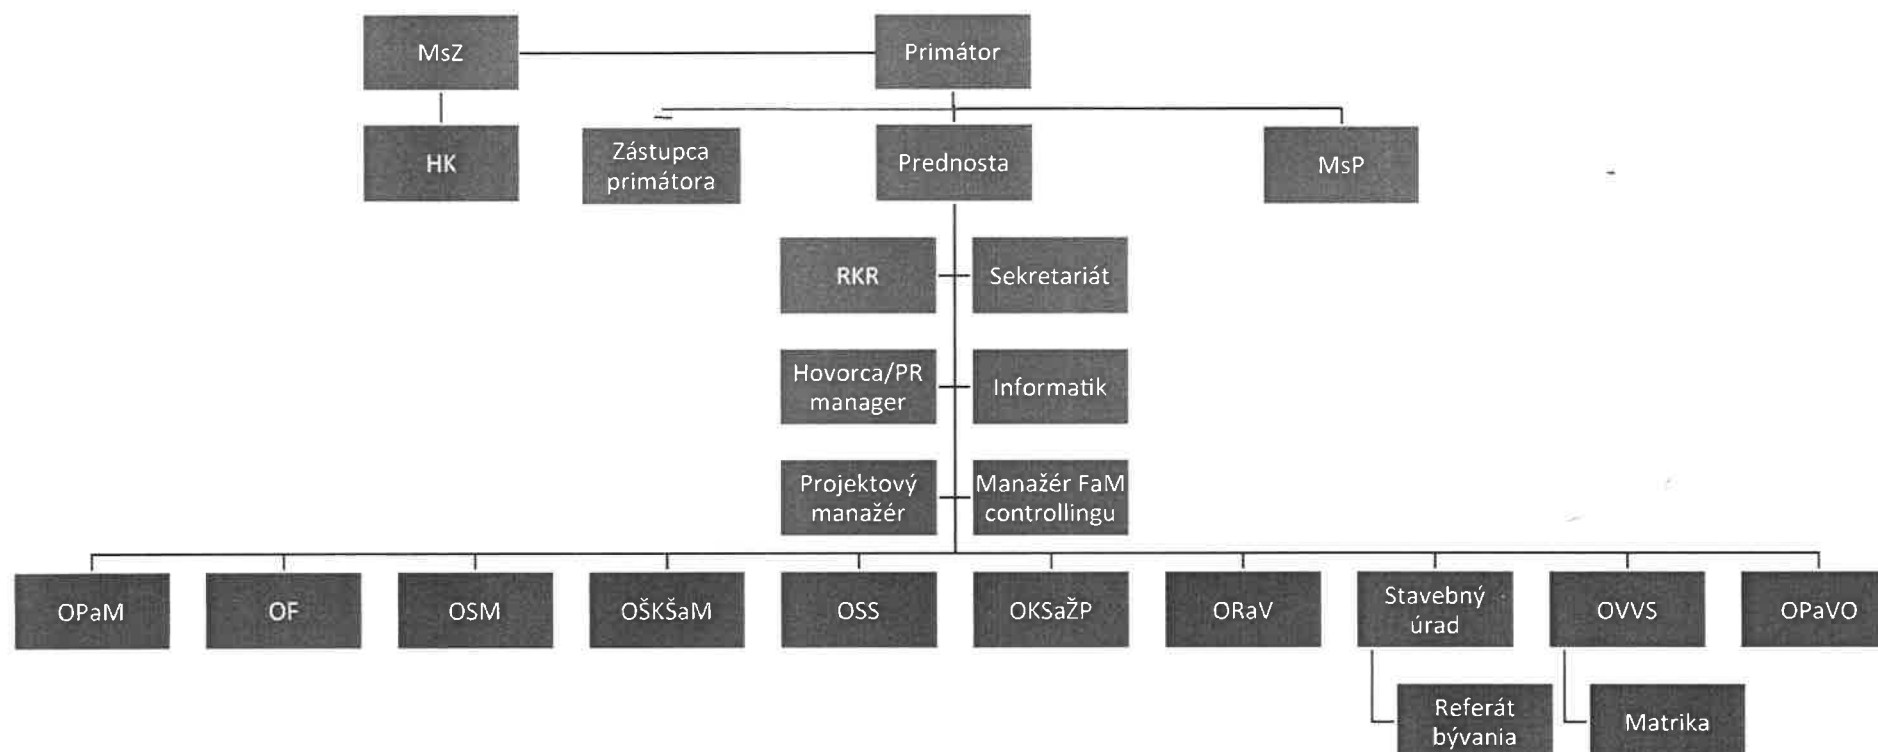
MsZ

Primátor

HK

Zástupca primátora

Prednosta

MsP

RKR

Sekretariát

Hovorca/PR manager

Informatik

Projektový manažér

Manažér FaM controllingu

OPaM

OF

OSM

OŠKŠaM

OSS

OKSaŽP

ORaV

Stavebný úrad

OVVS

OPaVO

Referát bývania

Matrika